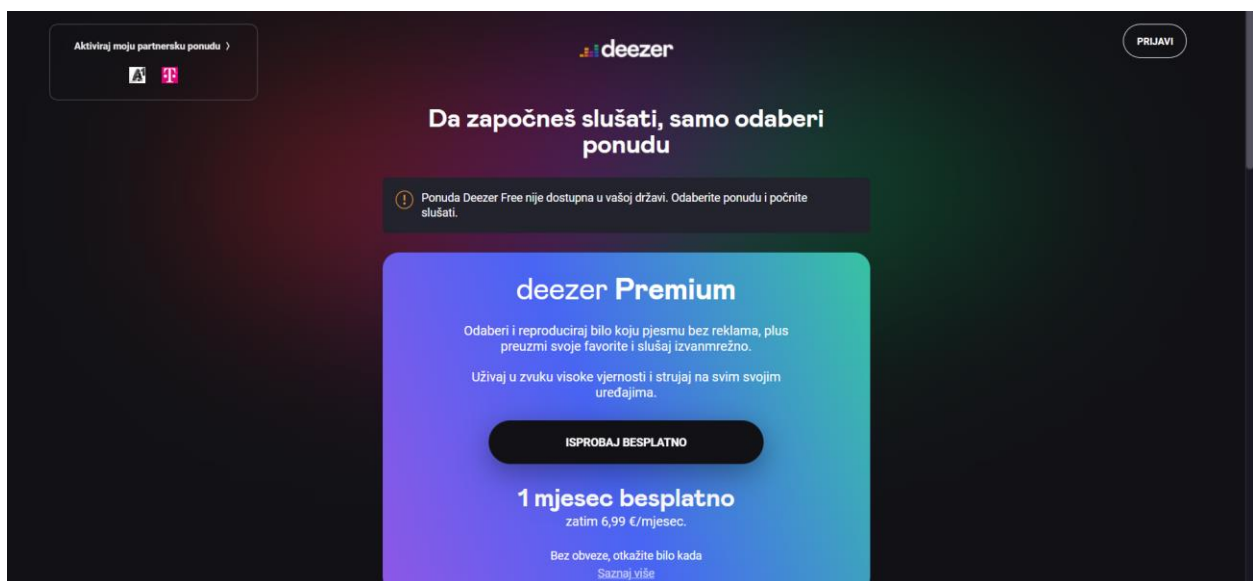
Aktiviraj moju partnersku ponudu ›

deezer

PRIJAVI

Da započneš slušati, samo odaberi ponudu

Ponuda Deezer Free nije dostupna u vašoj državi. Odaberite ponudu i počnite slušati.

deezer Premium

Odaberi i reproduciraj bilo koju pjesmu bez reklama, plus preuzmi svoje favorite i slušaj izvanmrežno.

Uživaj u zvuku visoke vjernosti i struj na svim svojim uređajima.

ISPROBAJ BESPLATNO

1 mjesec besplatno
zatim 6,99 €/mjesec.

Bez obveze, otkažite bilo kada
Saznaj više